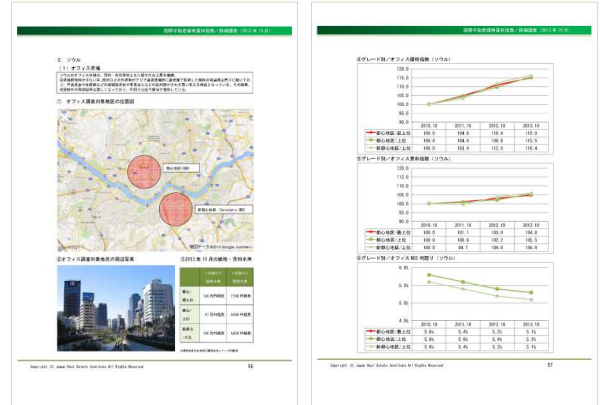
国際不動産価格賃料指数／詳細調査（2013年10月）

2. ソウル

（1）オフィス市場

①　オフィス調査対象地区の位置図

都心地区（CBD）

汝矣島地区（Yeouido：YBD）

②オフィス調査対象地区の周辺写真

③2013年10月の価格・賃料水準

Copyright (C) Japan Real Estate Institute All Rights Reserved　56

国際不動産価格賃料指数／詳細調査（2013年10月）

④グレード別／オフィス価格指数（ソウル）

| | 2010.10 | 2011.10 | 2012.10 | 2013.10 |
|---|---|---|---|---|
| 都心地区／最上位 | 100.0 | 104.8 | 110.9 | 115.9 |
| 都心地区／上位 | 100.0 | 104.4 | 108.9 | 115.9 |
| 新都心地区／上位 | 100.0 | 102.4 | 112.0 | 115.4 |

⑤グレード別／オフィス賃料指数（ソウル）

| | 2010.10 | 2011.10 | 2012.10 | 2013.10 |
|---|---|---|---|---|
| 都心地区／最上位 | 100.0 | 101.1 | 100.9 | 103.9 |
| 都心地区／上位 | 100.0 | 100.6 | 102.2 | 105.5 |
| 新都心地区／上位 | 100.0 | 99.7 | 104.0 | 106.6 |

⑥グレード別／オフィスNOI利回り（ソウル）

| | 2010.10 | 2011.10 | 2012.10 | 2013.10 |
|---|---|---|---|---|
| 都心地区／最上位 | 5.6% | 5.4% | 5.2% | 5.1% |
| 都心地区／上位 | 5.8% | 5.6% | 5.4% | 5.3% |
| 新都心地区／上位 | 5.6% | 5.4% | 5.2% | 5.1% |

Copyright (C) Japan Real Estate Institute All Rights Reserved　57